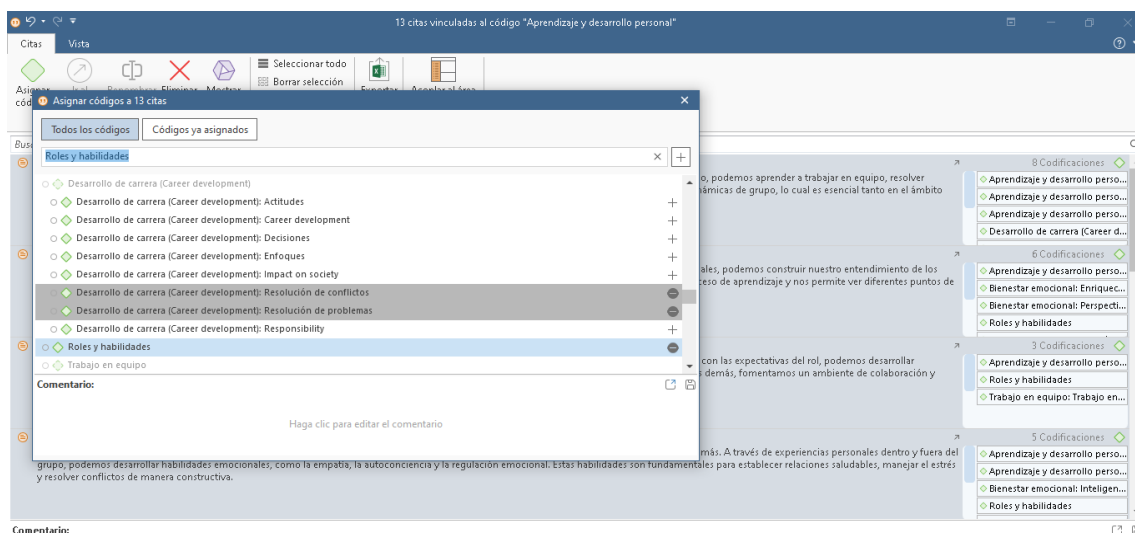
13 citas vinculadas al código "Aprendizaje y desarrollo personal"

Citas Vista

Asignar códigos Ir a Renombrar Eliminar Mostrar
Seleccionar todo
Borrar selección
Exportar Acoplar al área

Asignar códigos a 13 citas

Todos los códigos | Códigos ya asignados

Roles y habilidades

Desarrollo de carrera (Career development)
Desarrollo de carrera (Career development): Actitudes
Desarrollo de carrera (Career development): Career development
Desarrollo de carrera (Career development): Decisiones
Desarrollo de carrera (Career development): Enfoques
Desarrollo de carrera (Career development): Impact on society
Desarrollo de carrera (Career development): Resolución de conflictos
Desarrollo de carrera (Career development): Resolución de problemas
Desarrollo de carrera (Career development): Responsibility
Roles y habilidades
Trabajo en equipo

Comentario:

Haga clic para editar el comentario

o, podemos aprender a trabajar en equipo, resolver ámicas de grupo, lo cual es esencial tanto en el ámbito

8 Codificaciones
Aprendizaje y desarrollo perso...
Aprendizaje y desarrollo perso...
Aprendizaje y desarrollo perso...
Desarrollo de carrera (Career d...

ales, podemos construir nuestro entendimiento de los ceso de aprendizaje y nos permite ver diferentes puntos de

6 Codificaciones
Aprendizaje y desarrollo perso...
Bienestar emocional: Enriquec...
Bienestar emocional: Perspecti...
Roles y habilidades

con las expectativas del rol, podemos desarrollar s demás, fomentamos un ambiente de colaboración y

3 Codificaciones
Aprendizaje y desarrollo perso...
Roles y habilidades
Trabajo en equipo: Trabajo en...

más. A través de experiencias personales dentro y fuera del grupo, podemos desarrollar habilidades emocionales, como la empatía, la autoconciencia y la regulación emocional. Estas habilidades son fundamentales para establecer relaciones saludables, manejar el estrés y resolver conflictos de manera constructiva.

5 Codificaciones
Aprendizaje y desarrollo perso...
Aprendizaje y desarrollo perso...
Bienestar emocional: Inteligen...
Roles y habilidades

Comentario: